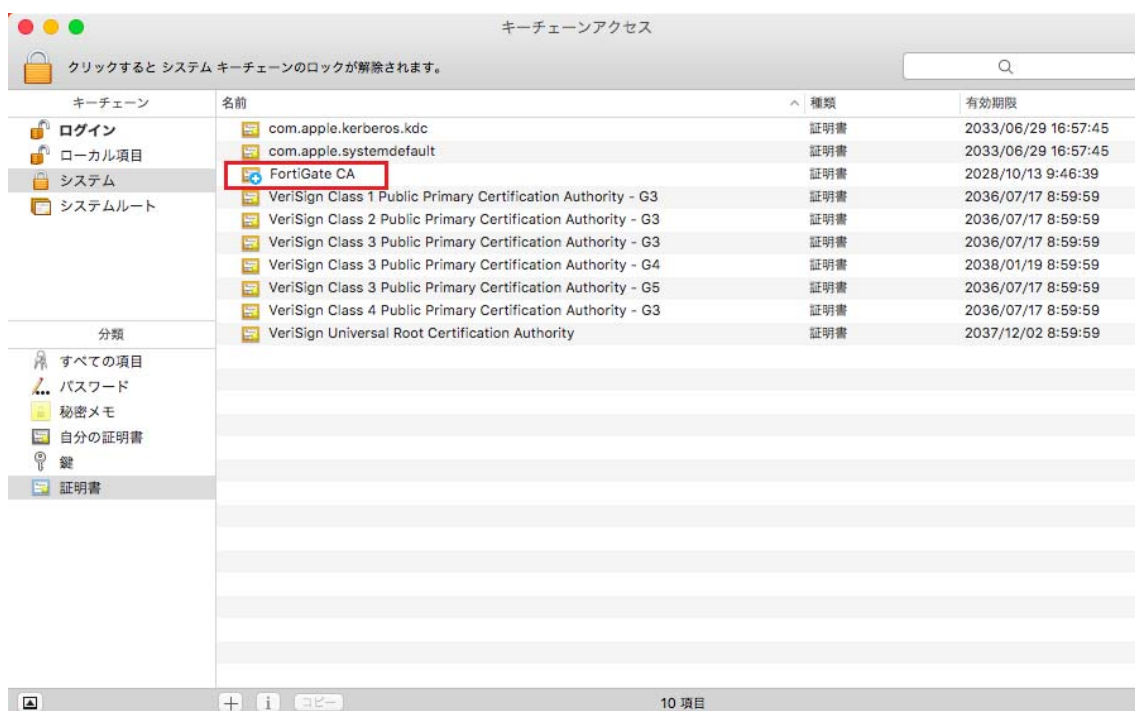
キーチェーンアクセス

クリックすると システム キーチェーンのロックが解除されます。

キーチェーン
ログイン
ローカル項目
システム
システムルート

| 名前 | 種類 | 有効期限 |
|---|---|---|
| com.apple.kerberos.kdc | 証明書 | 2033/06/29 16:57:45 |
| com.apple.systemdefault | 証明書 | 2033/06/29 16:57:45 |
| FortiGate CA | 証明書 | 2028/10/13 9:46:39 |
| VeriSign Class 1 Public Primary Certification Authority - G3 | 証明書 | 2036/07/17 8:59:59 |
| VeriSign Class 2 Public Primary Certification Authority - G3 | 証明書 | 2036/07/17 8:59:59 |
| VeriSign Class 3 Public Primary Certification Authority - G3 | 証明書 | 2036/07/17 8:59:59 |
| VeriSign Class 3 Public Primary Certification Authority - G4 | 証明書 | 2038/01/19 8:59:59 |
| VeriSign Class 3 Public Primary Certification Authority - G5 | 証明書 | 2036/07/17 8:59:59 |
| VeriSign Class 4 Public Primary Certification Authority - G3 | 証明書 | 2036/07/17 8:59:59 |
| VeriSign Universal Root Certification Authority | 証明書 | 2037/12/02 8:59:59 |

分類
すべての項目
パスワード
秘密メモ
自分の証明書
鍵
証明書

+ i コピー
10 項目